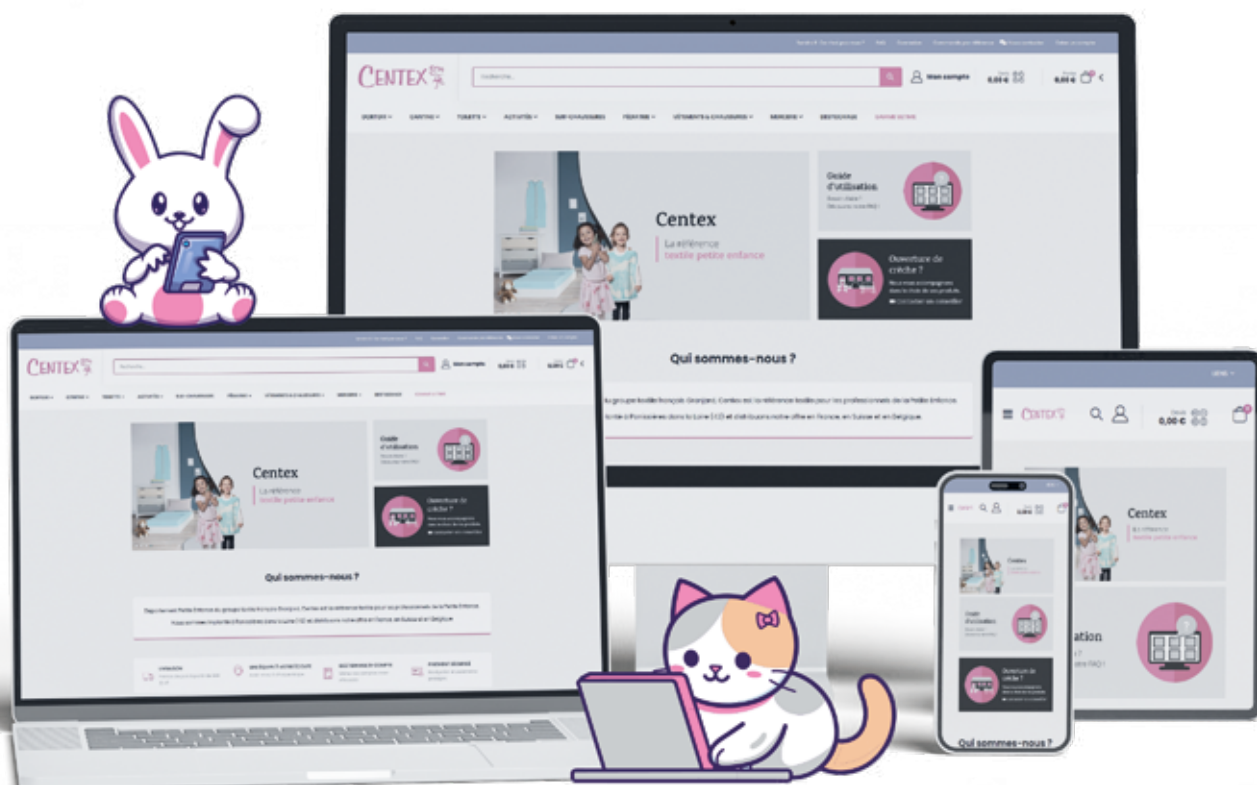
CENTEX

Mon compte

0,00 €

0,00 €

Centex

La référence textile petite enfance

Guide d'utilisation

Ouverture de crèche ?

Qui sommes-nous ?

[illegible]

CENTEX

Mon compte

Centex

La référence textile petite enfance

Guide d'utilisation

Ouverture de crèche ?

Qui sommes-nous ?

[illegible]

CENTEX

0,00 €

Centex

La référence textile petite enfance

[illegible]ation

Centex

Guide d'utilisation

Ouverture de crèche ?

Qui sommes-nous ?